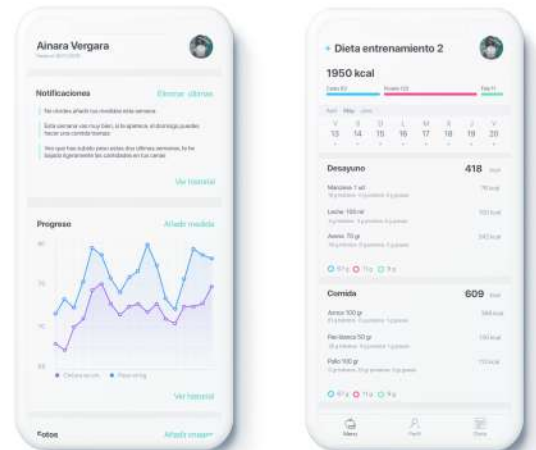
Ainara Vergara

Notificaciones

Eliminar últimas

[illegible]

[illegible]

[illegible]

Ver historial

Progreso

Añadir medida

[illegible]

Ver historial

Fotos

Añadir imagen

Dieta entrenamiento 2

1950 kcal

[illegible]

13 14 15 16 17 18 19 20

Desayuno

418

Manzana 1 ud

Leche 100 ml

Avena 70 gr

Comida

609

Arroz 100 gr

Pechuga 50 gr

Pollo 100 gr

Menú

Perfil

Dieta